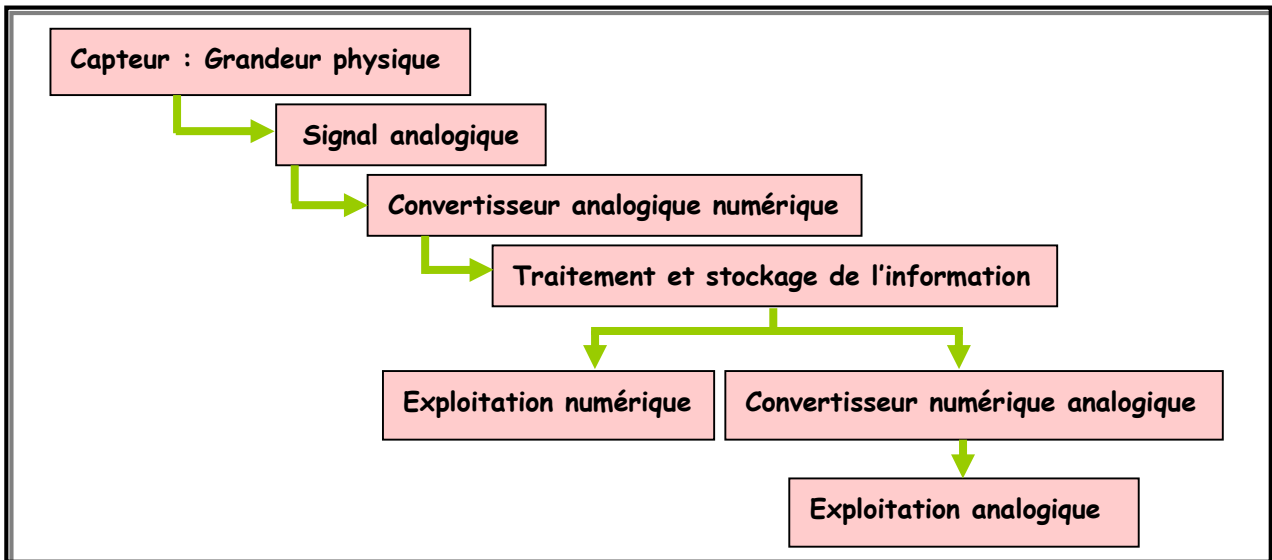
Capteur : Grandeur physique

Signal analogique

Convertisseur analogique numérique

Traitement et stockage de l’information

Exploitation numérique

Convertisseur numérique analogique

Exploitation analogique